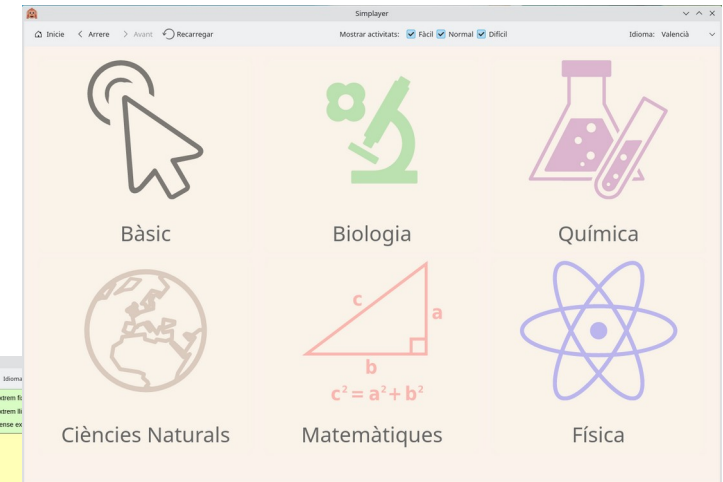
Simplayer

Inicie  Arrere  Avant  Recarregar

Mostrar activitats: Fàcil Normal Difícil

Idioma: Valencià

Bàsic

Biologia

Química

c
a
b
$c^2 = a^2 + b^2$

Ciències Naturals

Matemàtiques

Física

Idioma
xtrem fi
xtrem lli
ense ex